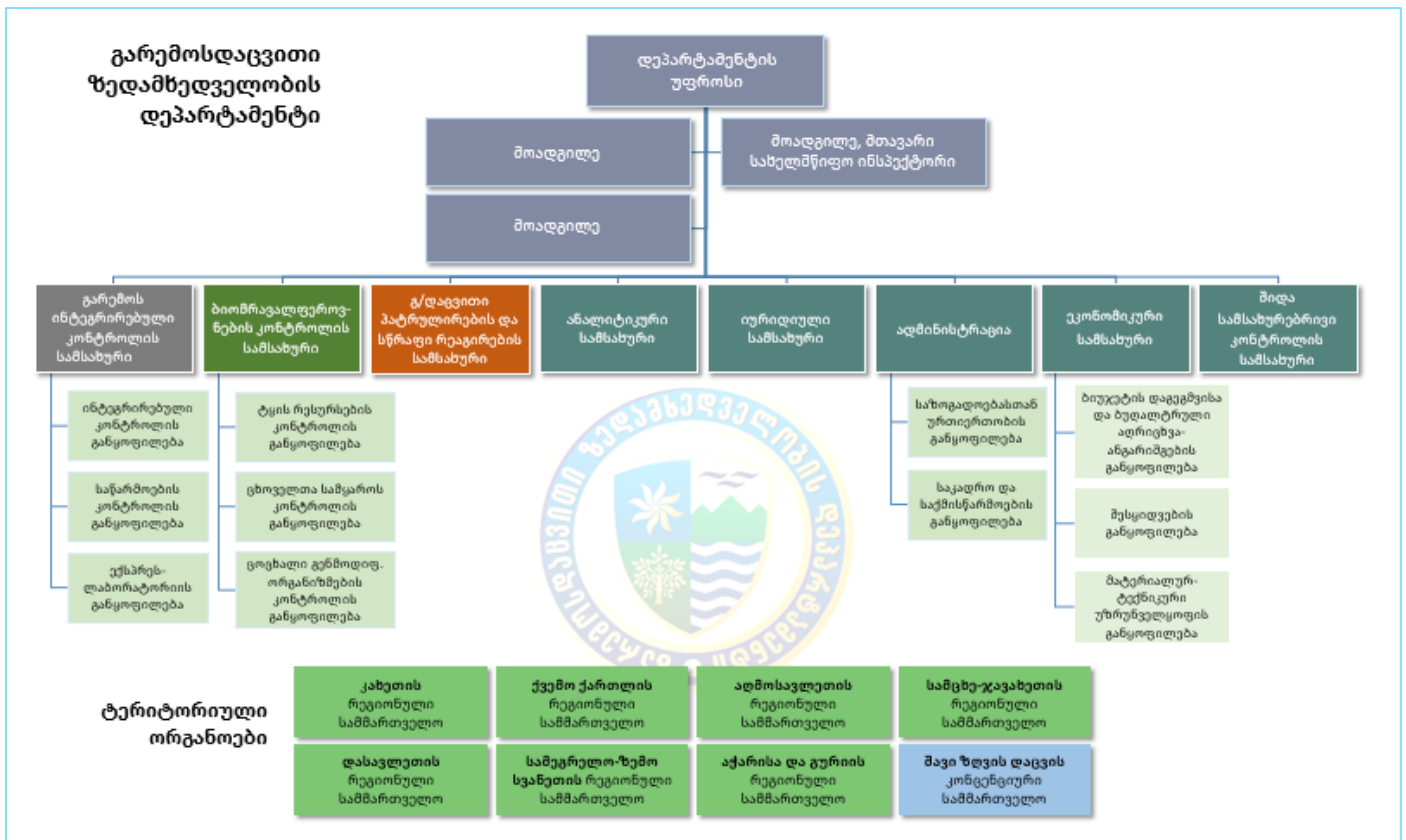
გარემოსდაცვითი ზედამხედველობის დეპარტამენტი

დეპარტამენტის უფროსი

მოადგილე

მოადგილე, მთავარი სახელმწიფო ინსპექტორი

მოადგილე

გარემოს ინტეგრირებული კონტროლის სამსახური

ბიომრავალფეროვნების კონტროლის სამსახური

გ/დაცვითი პატრულირების და სწრაფი რეაგირების სამსახური

ანალიტიკური სამსახური

იურიდიული სამსახური

ადმინისტრაცია

ეკონომიკური სამსახური

შიდა სამსახურებრივი კონტროლის სამსახური

ინტეგრირებული კონტროლის განყოფილება

საწარმოების კონტროლის განყოფილება

ექსპრეს-ლაბორატორიის განყოფილება

ტყის რესურსების კონტროლის განყოფილება

ცხოველთა სამყაროს კონტროლის განყოფილება

ცოცხალი გენმოდიფ. ორგანიზმების კონტროლის განყოფილება

საზოგადოებასთან ურთიერთობის განყოფილება

საკადრო და საქმისწარმოების განყოფილება

ბიუჯეტის დაგეგმვისა და ბუღალტრული აღრიცხვა-ანგარიშგების განყოფილება

შესყიდვების განყოფილება

მატერიალურ-ტექნიკური უზრუნველყოფის განყოფილება

ზედამხედველობის

ტერიტორიული ორგანოები

კახეთის რეგიონული სამმართველო

ქვემო ქართლის რეგიონული სამმართველო

აღმოსავლეთის რეგიონული სამმართველო

სამცხე-ჯავახეთის რეგიონული სამმართველო

დასავლეთის რეგიონული სამმართველო

სამეგრელო-ზემო სვანეთის რეგიონული სამმართველო

აჭარისა და გურიის რეგიონული სამმართველო

შავი ზღვის დაცვის კონვენციური სამმართველო